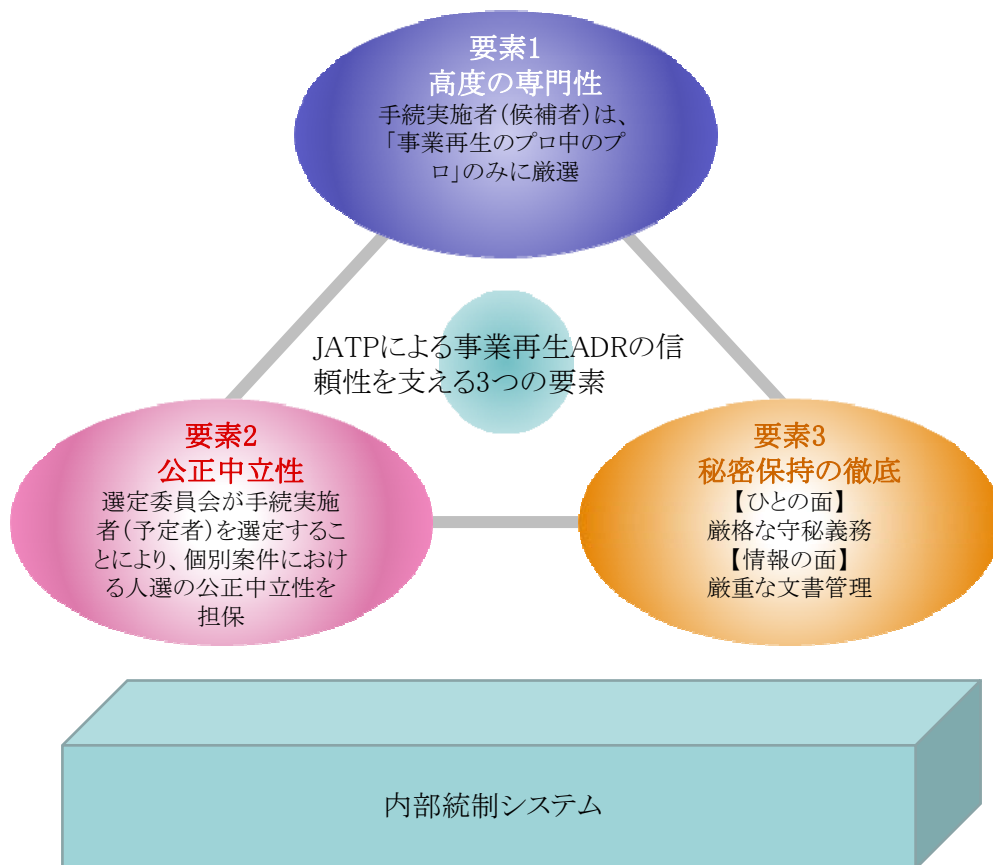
要素1
高度の専門性
手続実施者（候補者）は、「事業再生のプロ中のプロ」のみに厳選

JATPによる事業再生ADRの信頼性を支える3つの要素

要素2
公正中立性
選定委員会が手続実施者（予定者）を選定することにより、個別案件における人選の公正中立性を担保

要素3
秘密保持の徹底
【ひとの面】
厳格な守秘義務
【情報の面】
厳重な文書管理

内部統制システム